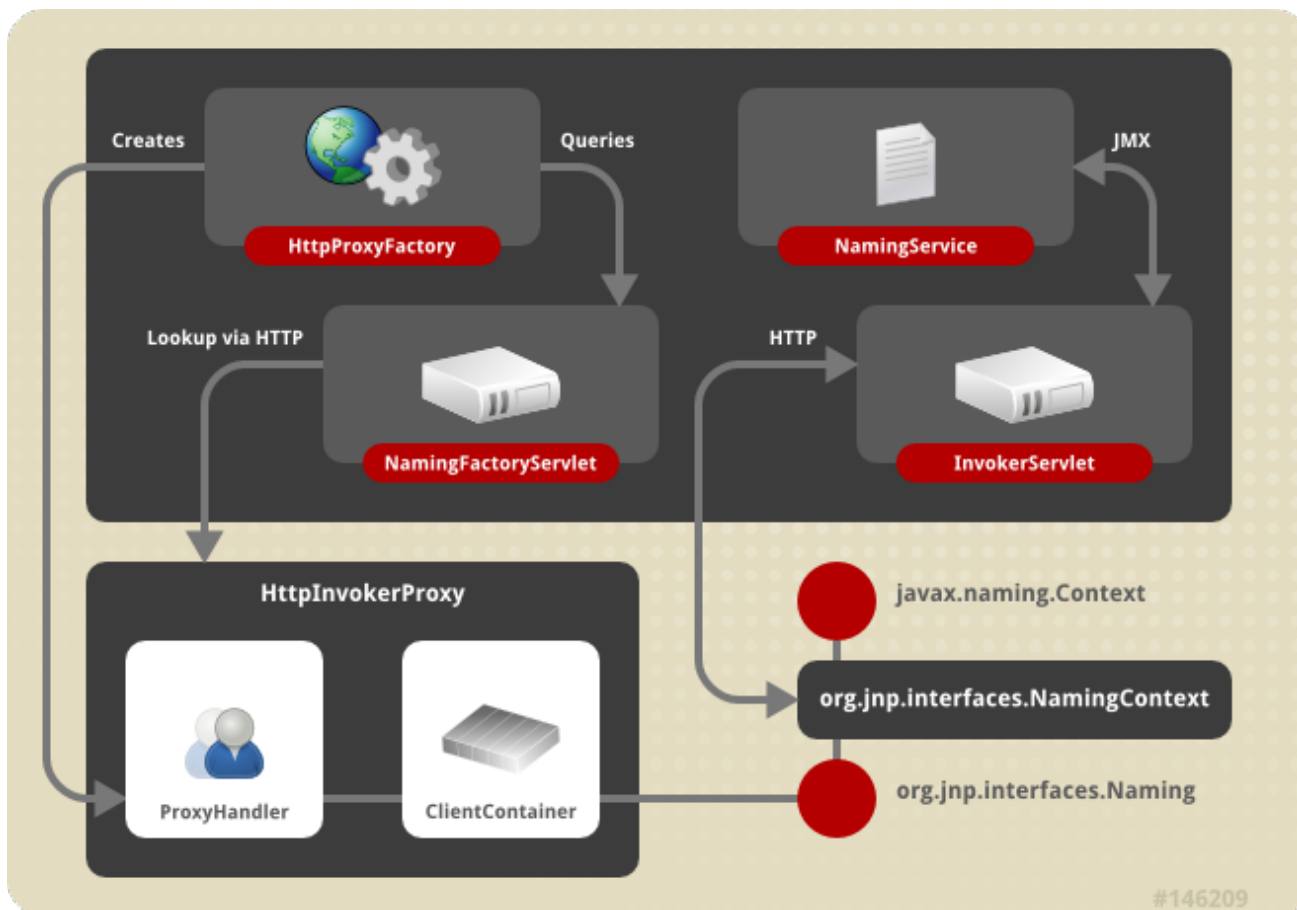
Creates

HttpProxyFactory

Queries

NamingService

JMX

Lookup via HTTP

NamingFactoryServlet

HTTP

InvokerServlet

HttpInvokerProxy

ProxyHandler

ClientContainer

javax.naming.Context

org.jnp.interfaces.NamingContext

org.jnp.interfaces.Naming

#146209